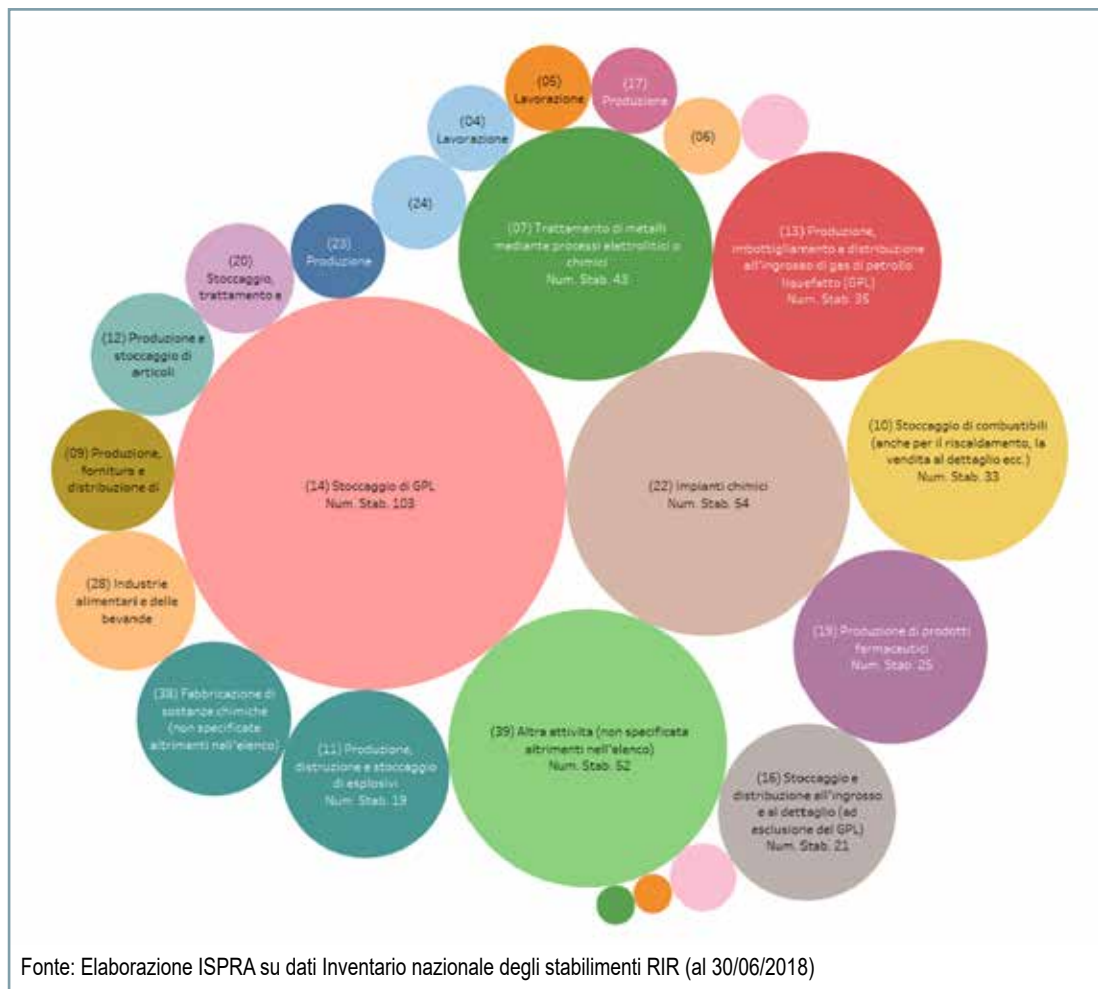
(05) Lavorazione

(17) Produzione

(06)

(04) Lavorazione

(24)

(23) Produzione

(20) Stoccaggio, trattamento e

(07) Trattamento di metalli mediante processi elettrolitici o chimici Num. Stab. 43

(13) Produzione, imbottigliamento e distribuzione all'ingrosso di gas di petrolio liquefatto (GPL) Num. Stab. 35

(12) Produzione e stoccaggio di articoli

(09) Produzione, fornitura e distribuzione di

(14) Stoccaggio di GPL Num. Stab. 103

(22) Impianti chimici Num. Stab. 54

(10) Stoccaggio di combustibili (anche per il riscaldamento, la vendita al dettaglio ecc.) Num. Stab. 33

(28) Industrie alimentari e delle bevande

(19) Produzione di prodotti farmaceutici Num. Stab. 25

(38) Fabbricazione di sostanze chimiche (non specificate altrimenti nell'elenco)

(11) Produzione, distruzione e stoccaggio di esplosivi Num. Stab. 19

(39) Altra attività (non specificata altrimenti nell'elenco) Num. Stab. 52

(16) Stoccaggio e distribuzione all'ingrosso e al dettaglio (ad esclusione del GPL) Num. Stab. 21

Fonte: Elaborazione ISPRA su dati Inventario nazionale degli stabilimenti RIR (al 30/06/2018)